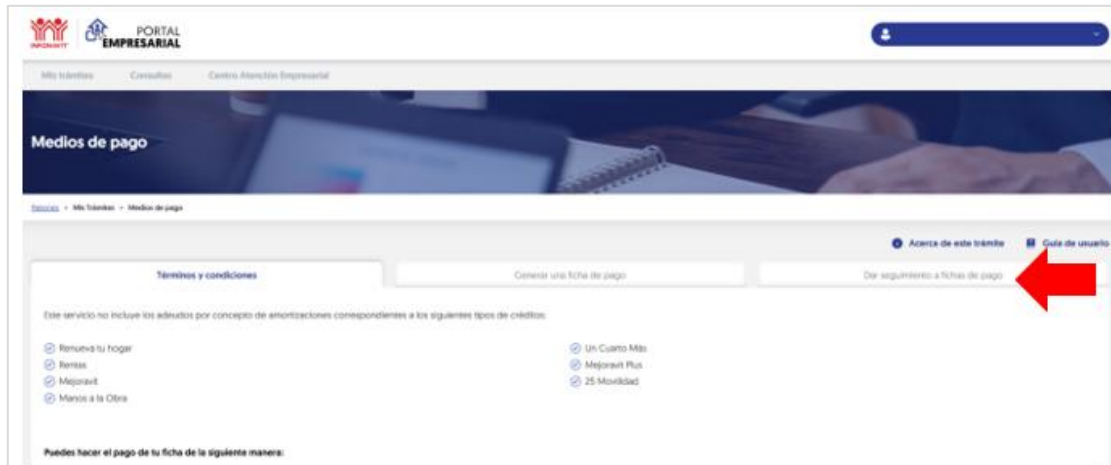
INFONAVIT PORTAL EMPRESARIAL

Mis trámites Consultas Centro Atención Empresarial

Medios de pago

Inicio > Mis trámites > Medios de pago

Acerca de este trámite Guía de usuario

Términos y condiciones

Generar una ficha de pago

Dar seguimiento a fichas de pago

Este servicio no incluye los adeudos por concepto de amortizaciones correspondientes a los siguientes tipos de créditos:

Renueva tu hogar
Rentas
Mejoravit
Manos a la Obra

Un Cuarto Más
Mejoravit Plus
25 Movilidad

Puedes hacer el pago de tu ficha de la siguiente manera: